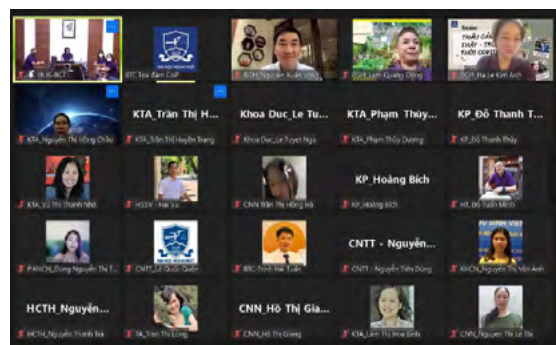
BTC Tòa đàm CoP

KTA_Trần Thị H...

Khoa Duc_Le Tu...

KTA_Phạm Thùy...

KP_Đỗ Thanh T...

KTA_Trần Thị Huyền Trang

Khoa Duc_Le Tuyet Nga

KTA_Phạm Thùy Dương

KP_Đỗ Thanh Thủy

KTA_Nguyễn Thị Hồng Châu

KTA_Vũ Thị Thanh Nhã

HSSV - Hải Vũ

CNN Trần Thị Hoàng Hà

KP_Hoàng Bích

KP_Hoàng Bích

PKHCN_Dung Nguyễn Thị T...

CNTT_Lê Quốc Quân

CNTT - Nguyễn...

CNTT - Nguyễn Tiến Dũng

KHCN_Nguyễn Thị Vân Anh

HCTH_Nguyễn...

HCTH_Nguyễn Thành Tùa

CNN_Hồ Thị Gia...

CNN_Hồ Thị Giang

KTA_Lâm Thị Hoa Đình

CNN_Nguyễn Thị Lệ Thu